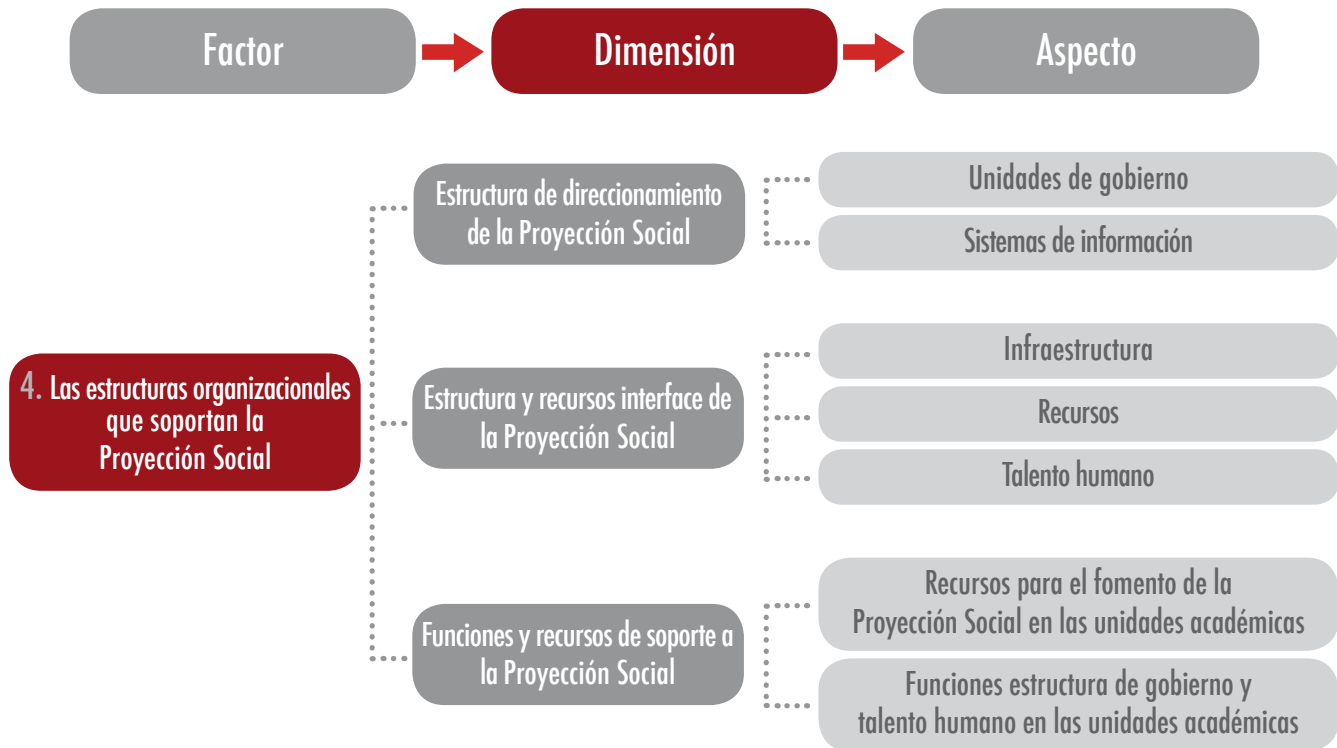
Factor

Dimensión

Aspecto

4. Las estructuras organizacionales que soportan la Proyección Social

Estructura de direccionamiento de la Proyección Social

Unidades de gobierno

Sistemas de información

Estructura y recursos interface de la Proyección Social

Infraestructura

Recursos

Talento humano

Funciones y recursos de soporte a la Proyección Social

Recursos para el fomento de la Proyección Social en las unidades académicas

Funciones estructura de gobierno y talento humano en las unidades académicas